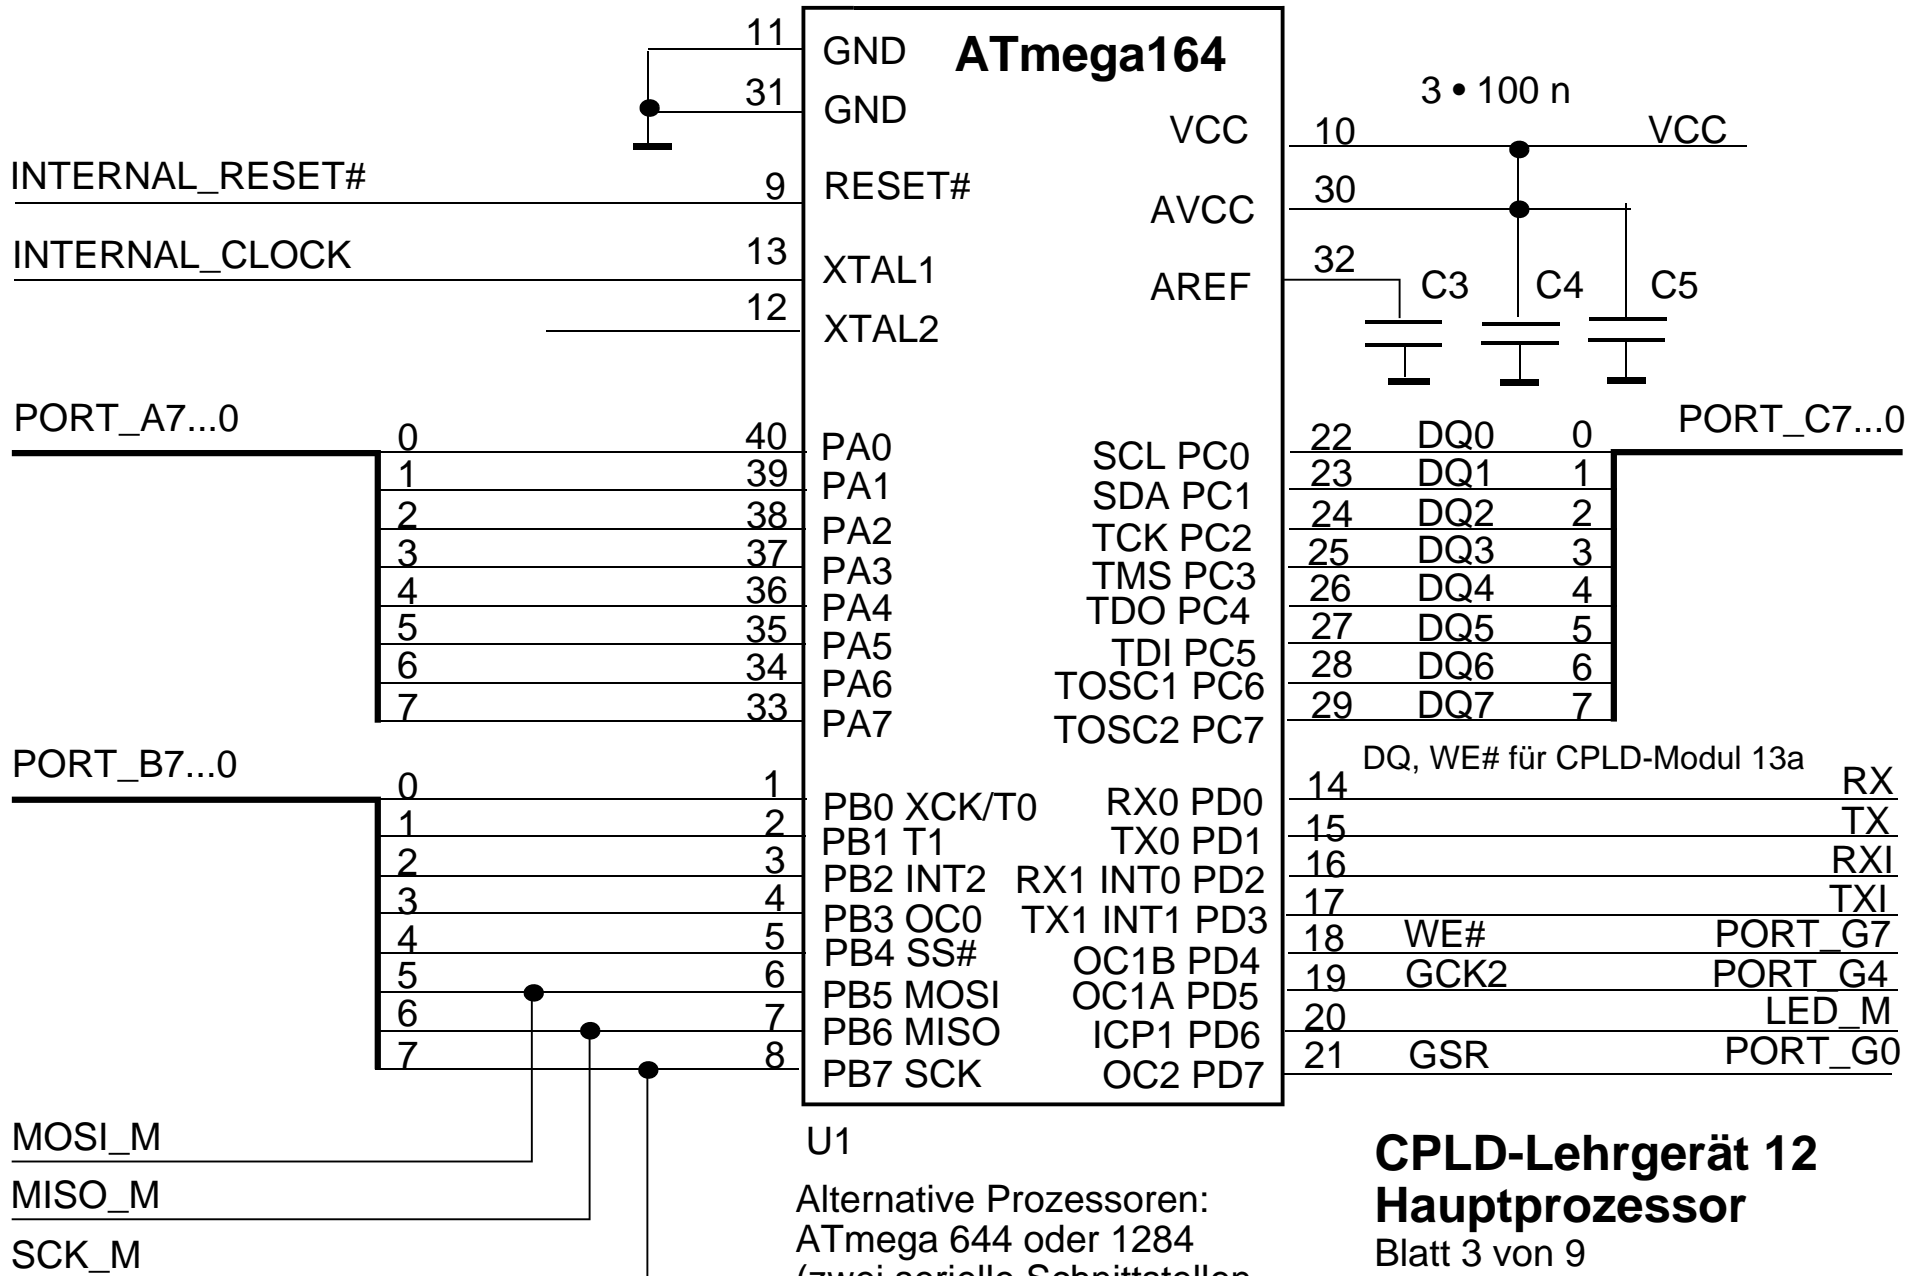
11
GND
ATmega164
31
GND
3 • 100 n
VCC
10
VCC
INTERNAL_RESET#
9
RESET#
AVCC
30
INTERNAL_CLOCK
13
XTAL1
AREF
32
C3
C4
C5
12
XTAL2

PORT_A7...0
0
40
PA0
SCL PC0
22
DQ0
0
PORT_C7...0
1
39
PA1
SDA PC1
23
DQ1
1
2
38
PA2
TCK PC2
24
DQ2
2
3
37
PA3
TMS PC3
25
DQ3
3
4
36
PA4
TDO PC4
26
DQ4
4
5
35
PA5
TDI PC5
27
DQ5
5
6
34
PA6
TOSC1 PC6
28
DQ6
6
7
33
PA7
TOSC2 PC7
29
DQ7
7

PORT_B7...0
DQ, WE# für CPLD-Modul 13a
0
1
PB0 XCK/T0
RX0 PD0
14
RX
1
2
PB1 T1
TX0 PD1
15
TX
2
3
PB2 INT2
RX1 INT0 PD2
16
RXI
3
4
PB3 OC0
TX1 INT1 PD3
17
TXI
4
5
PB4 SS#
OC1B PD4
18
WE#
PORT_G7
5
6
PB5 MOSI
OC1A PD5
19
GCK2
PORT_G4
6
7
PB6 MISO
ICP1 PD6
20
LED_M
7
8
PB7 SCK
OC2 PD7
21
GSR
PORT_G0

MOSI_M
U1
MISO_M
SCK_M

Alternative Prozessoren:
ATmega 644 oder 1284
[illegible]

CPLD-Lehrgerät 12
Hauptprozessor
Blatt 3 von 9